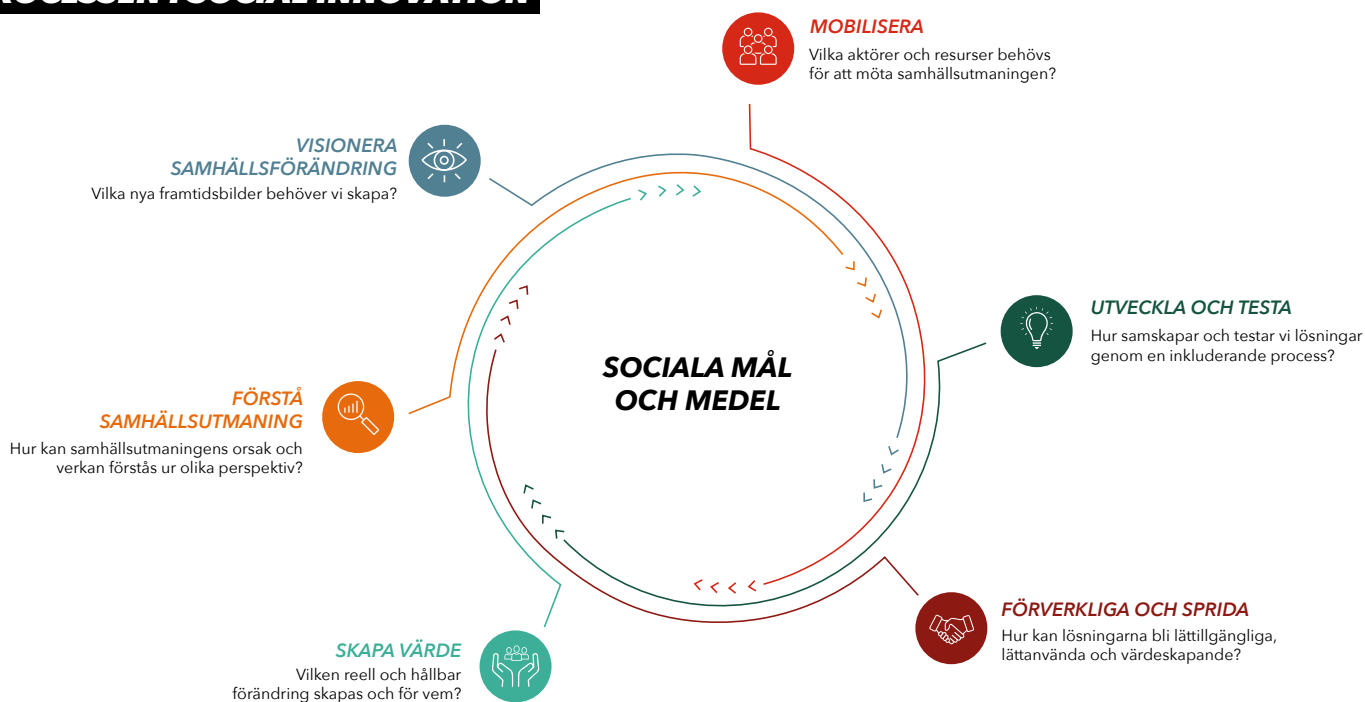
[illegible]

MOBILISERA
Vilka aktörer och resurser behövs för att möta samhällsutmaningen?

VISIONERA SAMHÄLLSFÖRÄNDRING
Vilka nya framtidsbilder behöver vi skapa?

UTVECKLA OCH TESTA
Hur samskapar och testar vi lösningar genom en inkluderande process?

SOCIALA MÅL OCH MEDEL

FÖRSTÅ SAMHÄLLSUTMANING
Hur kan samhällsutmaningens orsak och verkan förstås ur olika perspektiv?

FÖRVERKLIGA OCH SPRIDA
Hur kan lösningarna bli lättillgängliga, lättanvända och värdeskapande?

SKAPA VÄRDE
Vilken reell och hållbar förändring skapas och för vem?